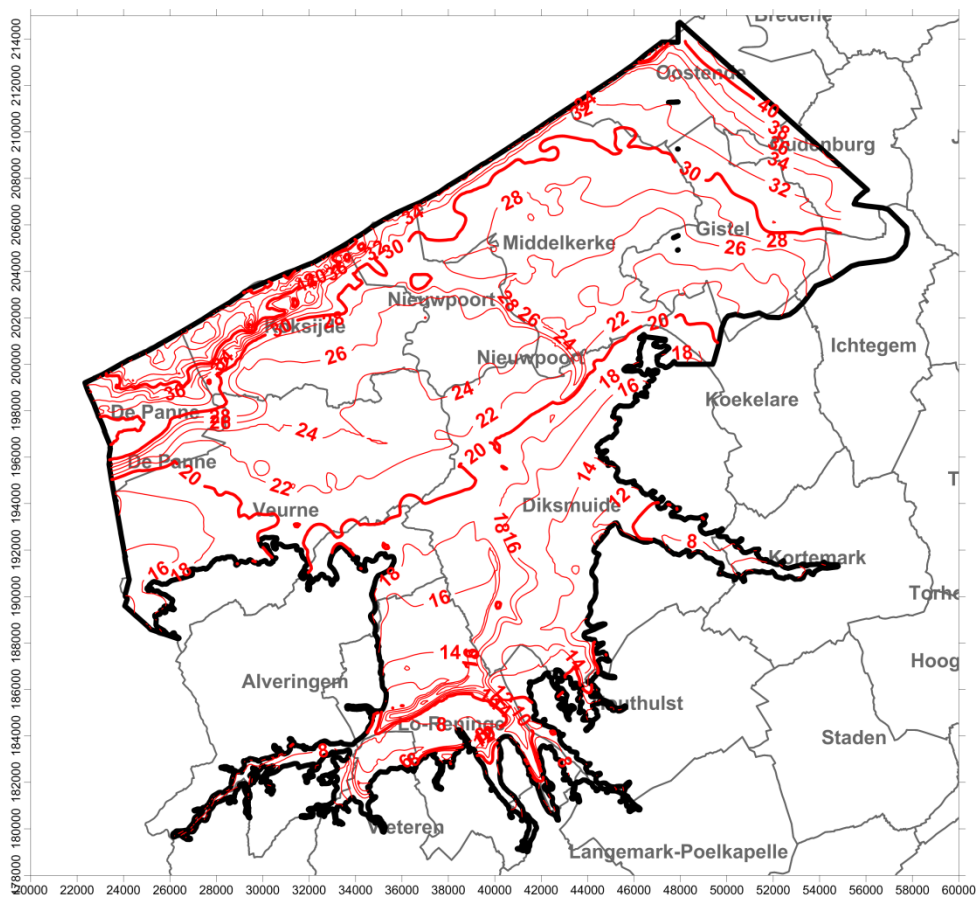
Bredene
Oostende
Oudenburg
Gistel
Middelkerke
Nieuwpoort
Koksijde
Nieuwpoort
Ichtegem
Koekelare
De Panne
De Panne
Veurne
Diksmuide
Kortemark
Torhout
Hooglede
Alveringem
Houthulst
Staden
Lo-Reninge
Vleteren
Langemark-Poelkapelle

40
38
36
34
32
34
32
30
28
26
28
34
30
28
26
24
22
20
18
16
26
30
28
26
24
24
22
20
22
20
18
16
18
16
16
14
12
8
14
14
12
10
8
8
6
8

214000
212000
210000
208000
206000
204000
202000
200000
198000
196000
194000
192000
190000
188000
186000
184000
182000
180000
178000

20000
22000
24000
26000
28000
30000
32000
34000
36000
38000
40000
42000
44000
46000
48000
50000
52000
54000
56000
58000
60000